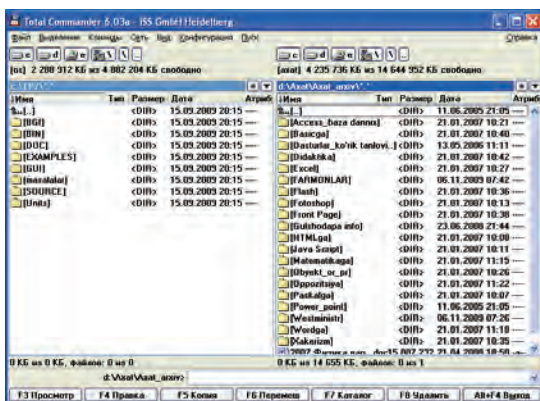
Total Commander 6.03a - ISS GmbH Heidelberg

Файл Выделение Команды Сеть Вид Конфигурация Пуск Справка

[os] 2 288 912 КБ из 4 882 204 КБ свободно

[axat] 4 235 736 КБ из 14 644 952 КБ свободно

c:\TP\*.*

d:\Axat\Axat_arxiv\*.*

| Имя | Тип | Размер | Дата | Атриб |
|---|---|---|---|---|
| [..] | | <DIR> | 15.09.2009 20:15 | — |
| [BGI] | | <DIR> | 15.09.2009 20:15 | — |
| [BIN] | | <DIR> | 15.09.2009 20:15 | — |
| [DOC] | | <DIR> | 15.09.2009 20:15 | — |
| [EXAMPLES] | | <DIR> | 15.09.2009 20:15 | — |
| [GUI] | | <DIR> | 15.09.2009 20:15 | — |
| [masalalar] | | <DIR> | 15.09.2009 20:15 | — |
| [SOURCE] | | <DIR> | 15.09.2009 20:15 | — |
| [Units] | | <DIR> | 15.09.2009 20:15 | — |

| Имя | Тип | Размер | Дата | Атриб |
|---|---|---|---|---|
| [..] | | <DIR> | 11.06.2005 21:05 | — |
| [Access_baza danno] | | <DIR> | 21.01.2007 10:21 | — |
| [Basicga] | | <DIR> | 21.01.2007 10:40 | — |
| [Dasturlar_ko'rik tanlovi...] | | <DIR> | 13.05.2006 11:11 | — |
| [Didaktika] | | <DIR> | 21.01.2007 10:42 | — |
| [Excel] | | <DIR> | 21.01.2007 10:27 | — |
| [FAFIMONLAR] | | <DIR> | 06.11.2009 07:42 | — |
| [Flash] | | <DIR> | 21.01.2007 10:36 | — |
| [Fotoshop] | | <DIR> | 21.01.2007 10:13 | — |
| [Front Page] | | <DIR> | 21.01.2007 10:38 | — |
| [Gulshodapa info] | | <DIR> | 23.06.2008 21:44 | — |
| [HTMLga] | | <DIR> | 21.01.2007 10:09 | — |
| [Java Script] | | <DIR> | 21.01.2007 10:11 | — |
| [Matematikaga] | | <DIR> | 21.01.2007 11:15 | — |
| [Obyekt_or_pr] | | <DIR> | 21.01.2007 10:26 | — |
| [Oppozitsiya] | | <DIR> | 21.01.2007 11:22 | — |
| [Paskalga] | | <DIR> | 21.01.2007 10:07 | — |
| [Power_point] | | <DIR> | 11.06.2005 21:05 | — |
| [Westminstr] | | <DIR> | 06.11.2009 07:26 | — |
| [Wordga] | | <DIR> | 21.01.2007 11:19 | — |
| [Xakerizm] | | <DIR> | 21.01.2007 10:35 | — |
| 2007 Физика пос... doc | | 15 807 232 | 21.04.2008 18:58 | -a- |

0 КБ из 0 КБ, файлов: 0 из 0

0 КБ из 14 655 КБ, файлов: 0 из 1

d:\Axat\Axat_arxiv>

F3 Просмотр | F4 Правка | F5 Копия | F6 Перемещ | F7 Каталог | F8 Удалить | Alt+F4 Выход